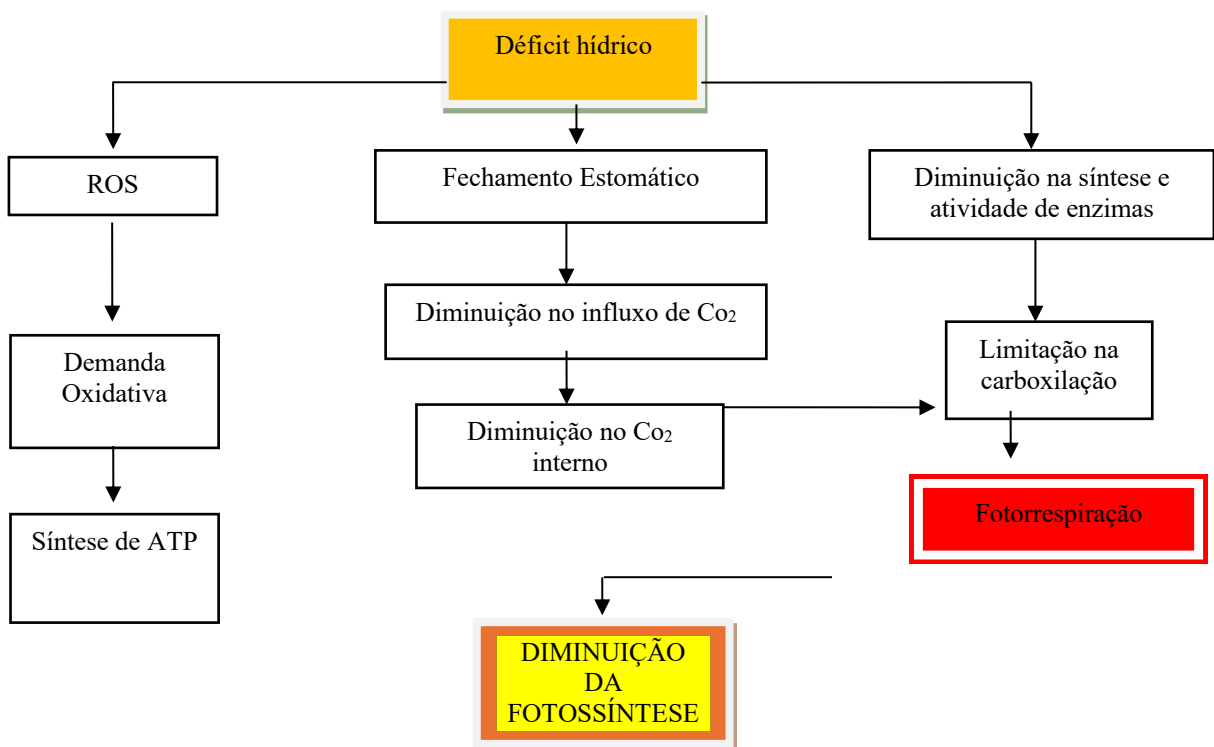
Déficit hídrico

ROS

Demanda Oxidativa

Síntese de ATP

Fechamento Estomático

Diminuição no influxo de $Co_2$

Diminuição no $Co_2$ interno

Diminuição na síntese e atividade de enzimas

Limitação na carboxilação

Fotorrespiração

DIMINUIÇÃO DA FOTOSSÍNTESE